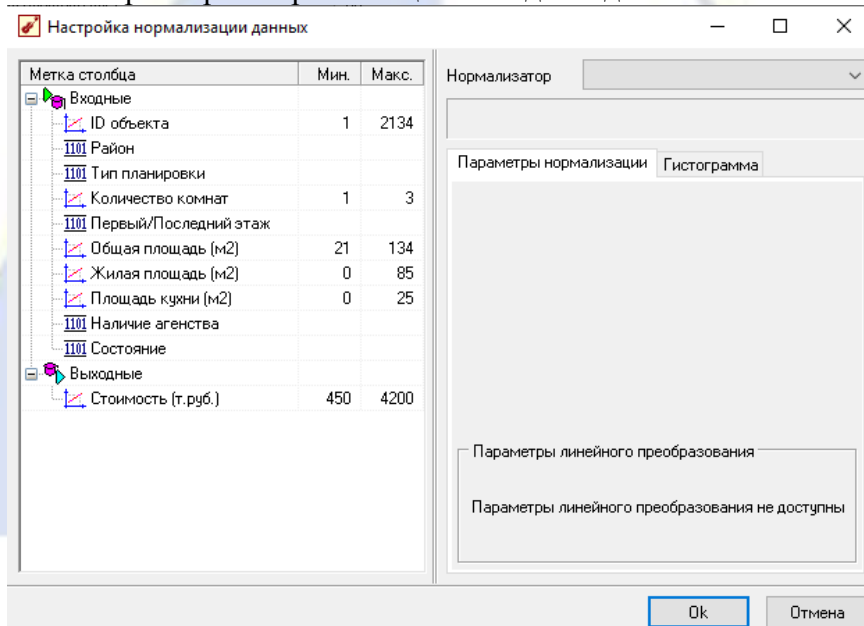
Настройка нормализации данных

| Метка столбца | Мин. | Макс. |
|---|---|---|
| Входные | | |
| ID объекта | 1 | 2134 |
| 1101 Район | | |
| 1101 Тип планировки | | |
| Количество комнат | 1 | 3 |
| 1101 Первый/Последний этаж | | |
| Общая площадь (м2) | 21 | 134 |
| Жилая площадь (м2) | 0 | 85 |
| Площадь кухни (м2) | 0 | 25 |
| 1101 Наличие агенства | | |
| 1101 Состояние | | |
| Выходные | | |
| Стоимость (т.руб.) | 450 | 4200 |

Нормализатор

Параметры нормализации | Гистограмма

Параметры линейного преобразования

Параметры линейного преобразования не доступны

Ok | Отмена